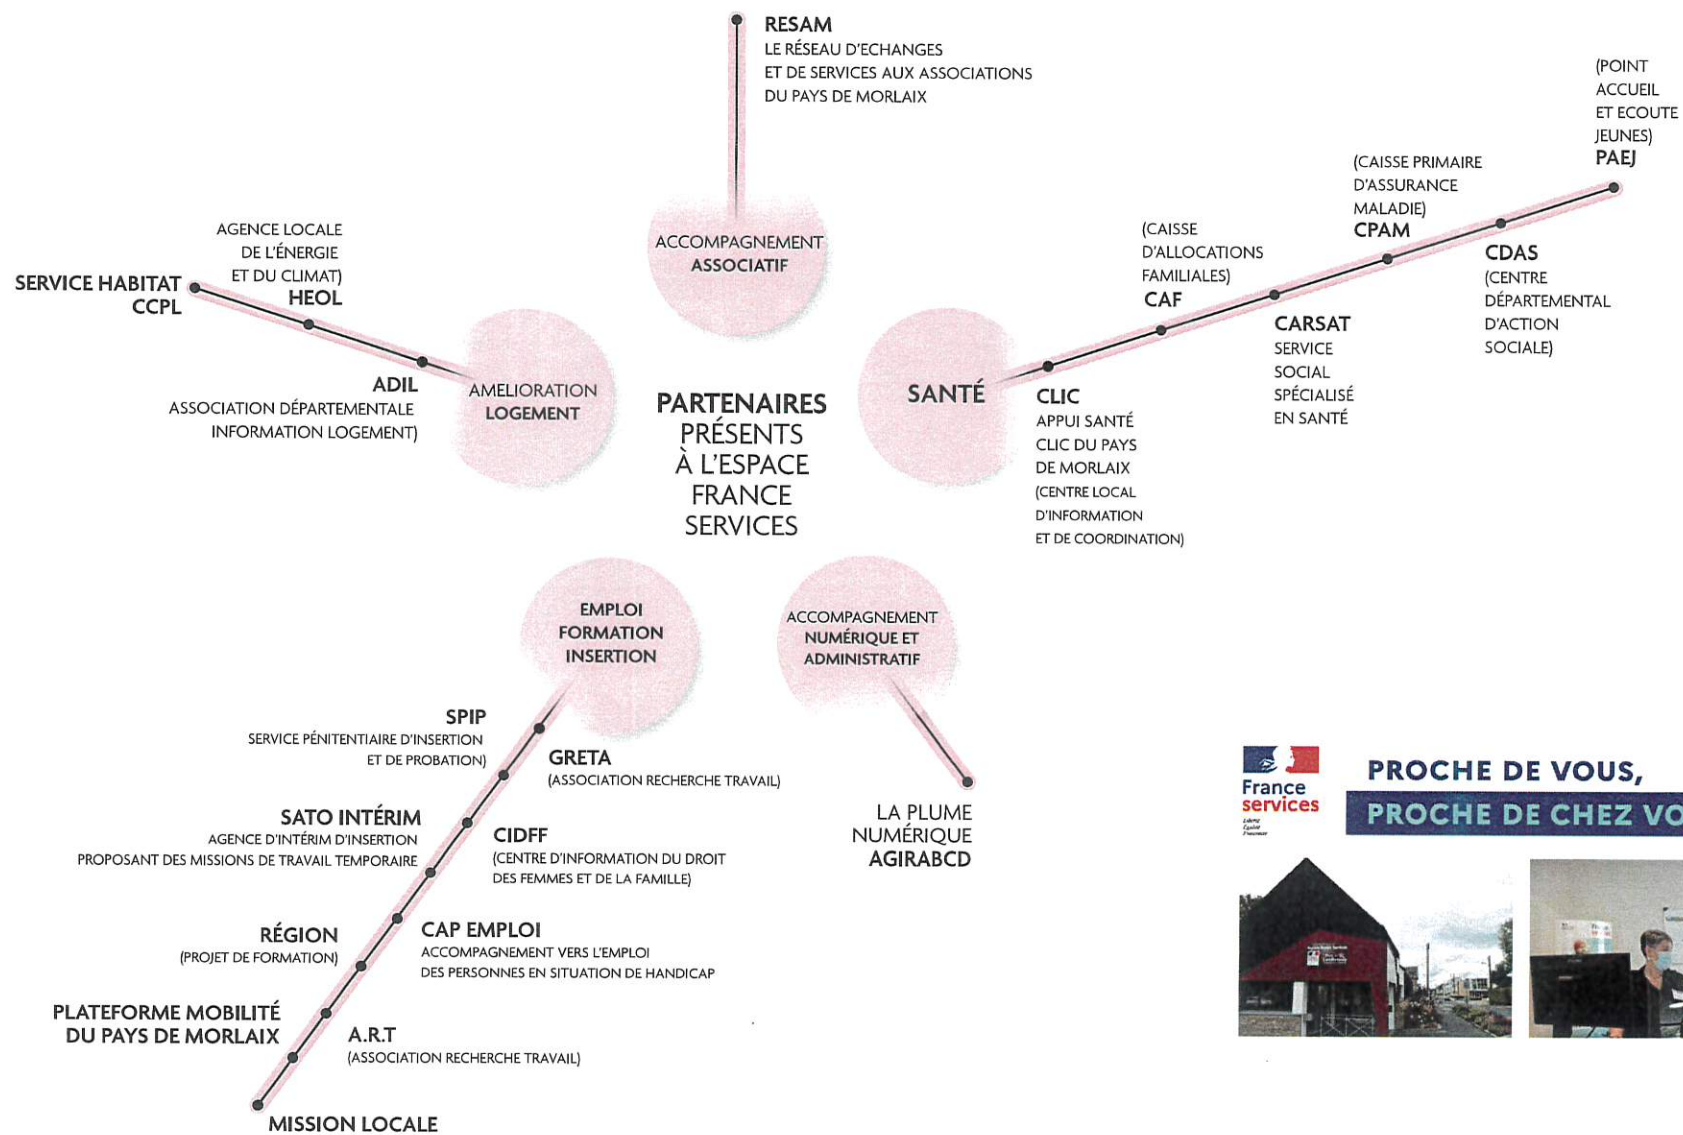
PARTENAIRES PRÉSENTS À L'ESPACE FRANCE SERVICES

RESAM
LE RÉSEAU D'ECHANGES ET DE SERVICES AUX ASSOCIATIONS DU PAYS DE MORLAIX

ACCOMPAGNEMENT ASSOCIATIF

AGENCE LOCALE DE L'ÉNERGIE ET DU CLIMAT)
HEOL

SERVICE HABITAT CCPL

ADIL
ASSOCIATION DÉPARTEMENTALE INFORMATION LOGEMENT)

AMELIORATION LOGEMENT

SANTÉ

CLIC
APPUI SANTÉ CLIC DU PAYS DE MORLAIX (CENTRE LOCAL D'INFORMATION ET DE COORDINATION)

(CAISSE D'ALLOCATIONS FAMILIALES)
CAF

CARSAT
SERVICE SOCIAL SPÉCIALISÉ EN SANTÉ

(CAISSE PRIMAIRE D'ASSURANCE MALADIE)
CPAM

CDAS
(CENTRE DÉPARTEMENTAL D'ACTION SOCIALE)

(POINT ACCUEIL ET ECOUTE JEUNES)
PAEJ

EMPLOI FORMATION INSERTION

SPIP
SERVICE PÉNITENTIAIRE D'INSERTION ET DE PROBATION)

GRETA
(ASSOCIATION RECHERCHE TRAVAIL)

SATO INTÉRIM
AGENCE D'INTÉRIM D'INSERTION PROPOSANT DES MISSIONS DE TRAVAIL TEMPORAIRE

CIDFF
(CENTRE D'INFORMATION DU DROIT DES FEMMES ET DE LA FAMILLE)

RÉGION
(PROJET DE FORMATION)

CAP EMPLOI
ACCOMPAGNEMENT VERS L'EMPLOI DES PERSONNES EN SITUATION DE HANDICAP

PLATEFORME MOBILITÉ DU PAYS DE MORLAIX

A.R.T
(ASSOCIATION RECHERCHE TRAVAIL)

MISSION LOCALE

ACCOMPAGNEMENT NUMÉRIQUE ET ADMINISTRATIF

LA PLUME NUMÉRIQUE
AGIRABCD

France services

PROCHE DE VOUS,
PROCHE DE CHEZ VO